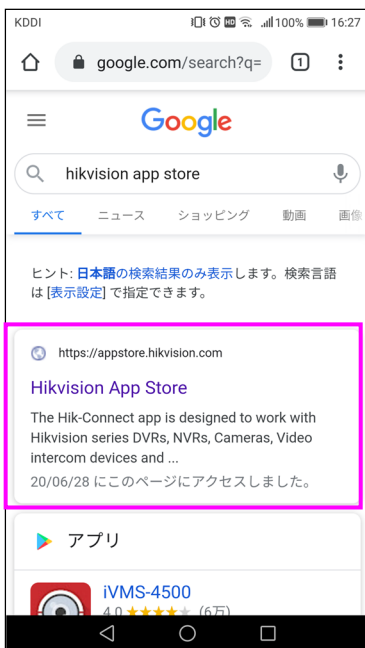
KDDI

100% 16:27

google.com/search?q=

1

Google

hikvision app store

すべて ニュース ショッピング 動画 画像

ヒント: 日本語の検索結果のみ表示します。検索言語は [表示設定] で指定できます。

https://appstore.hikvision.com

Hikvision App Store

The Hik-Connect app is designed to work with Hikvision series DVRs, NVRs, Cameras, Video intercom devices and ...

20/06/28 にこのページにアクセスしました。

アプリ

iVMS-4500

4.0 ★★★★★ (6万)